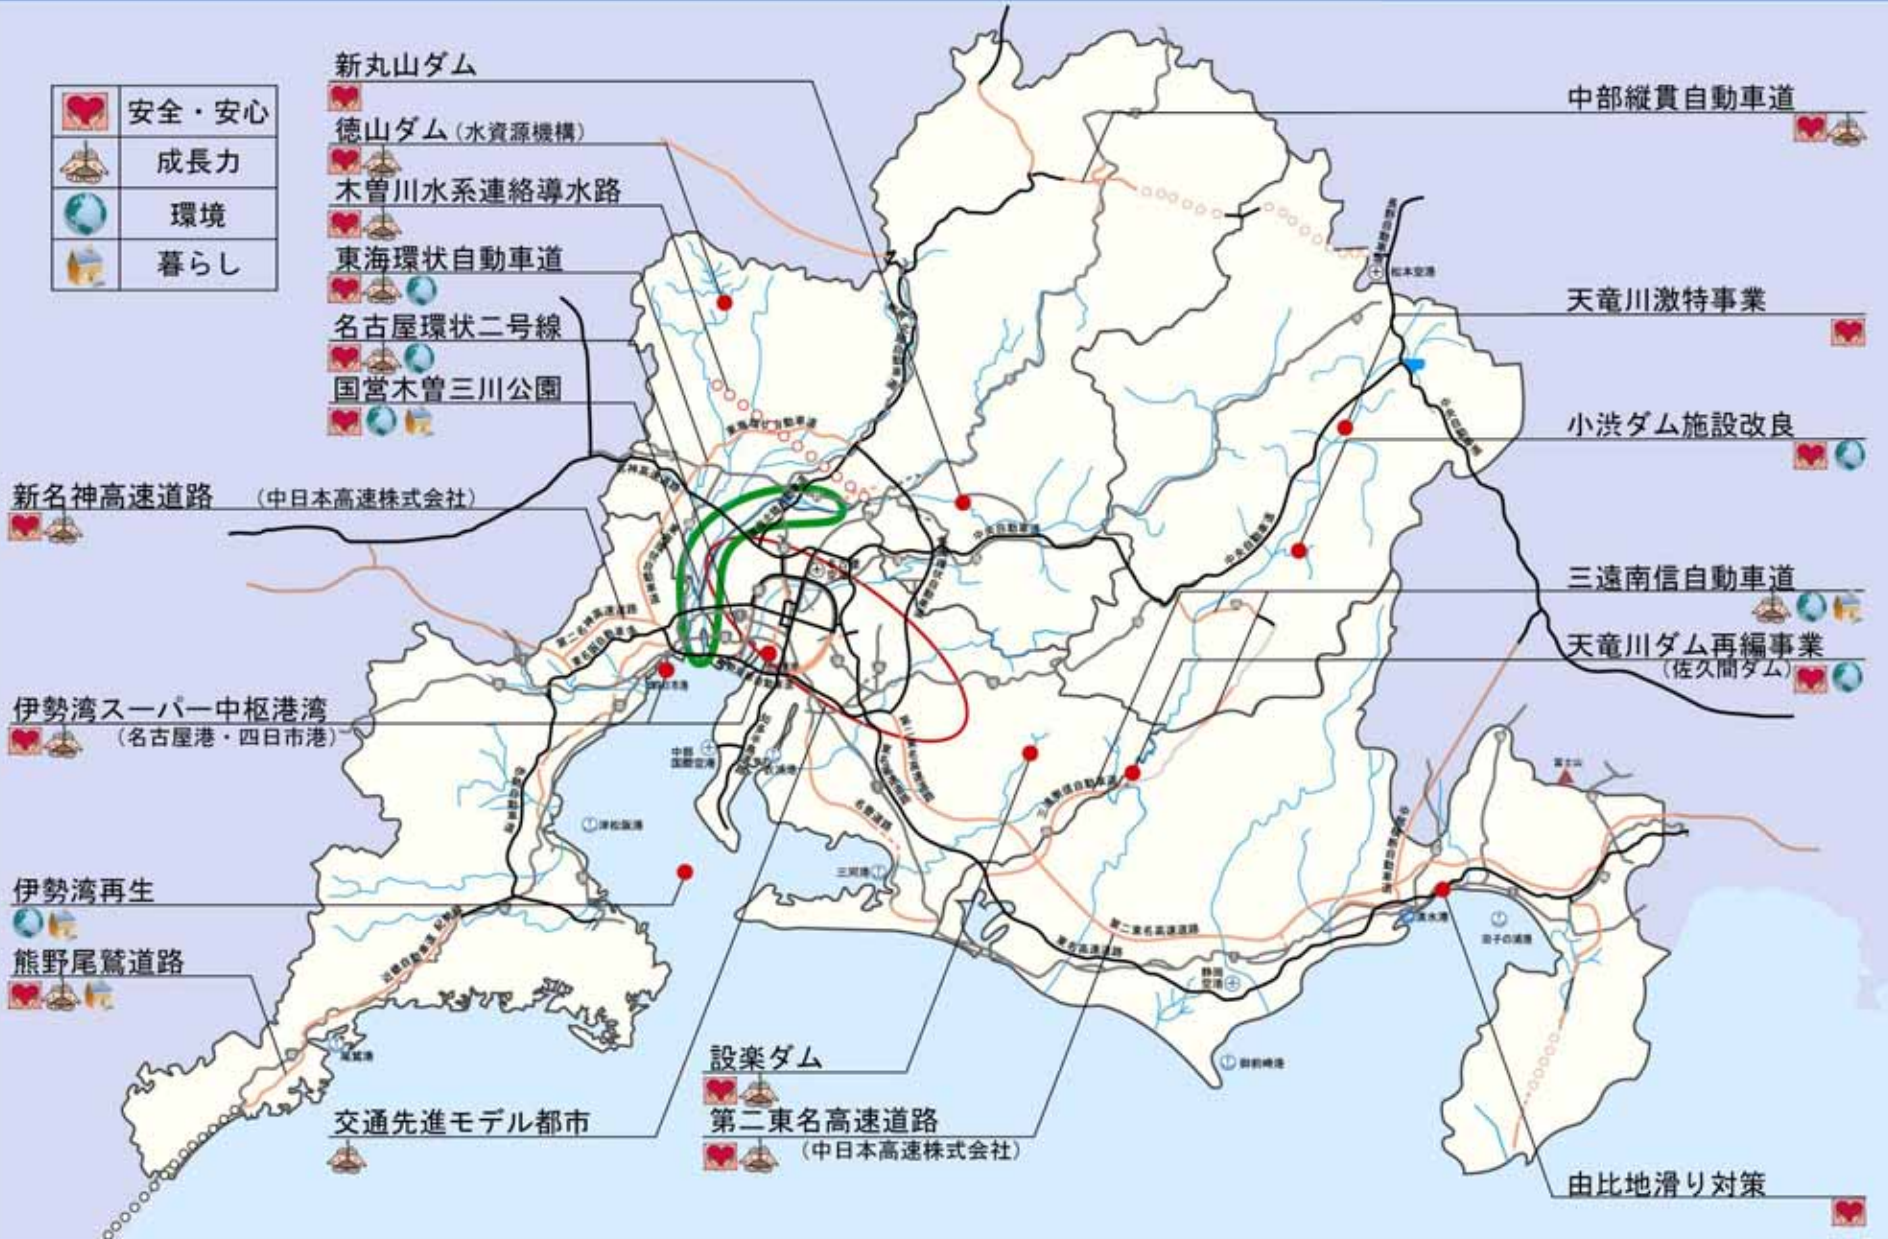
| 安全・安心 |
|---|
| 成長力 |
| 環境 |
| 暮らし |

新丸山ダム

徳山ダム（水資源機構）

木曽川水系連絡導水路

東海環状自動車道

名古屋環状二号線

国営木曽三川公園

新名神高速道路 （中日本高速株式会社）

伊勢湾スーパー中枢港湾 （名古屋港・四日市港）

伊勢湾再生

熊野尾鷲道路

交通先進モデル都市

設楽ダム

第二東名高速道路 （中日本高速株式会社）

中部縦貫自動車道

天竜川激特事業

小渋ダム施設改良

三遠南信自動車道

天竜川ダム再編事業 （佐久間ダム）

由比地滑り対策

松本空港

中部国際空港

津松阪港

三河港

清水港

田子の浦港

静岡空港

御前崎港

尾鷲港

富士山

東海環状自動車道

中央自動車道

第二東名高速道路

東名高速道路

三遠南信自動車道

名古屋港

四日市港